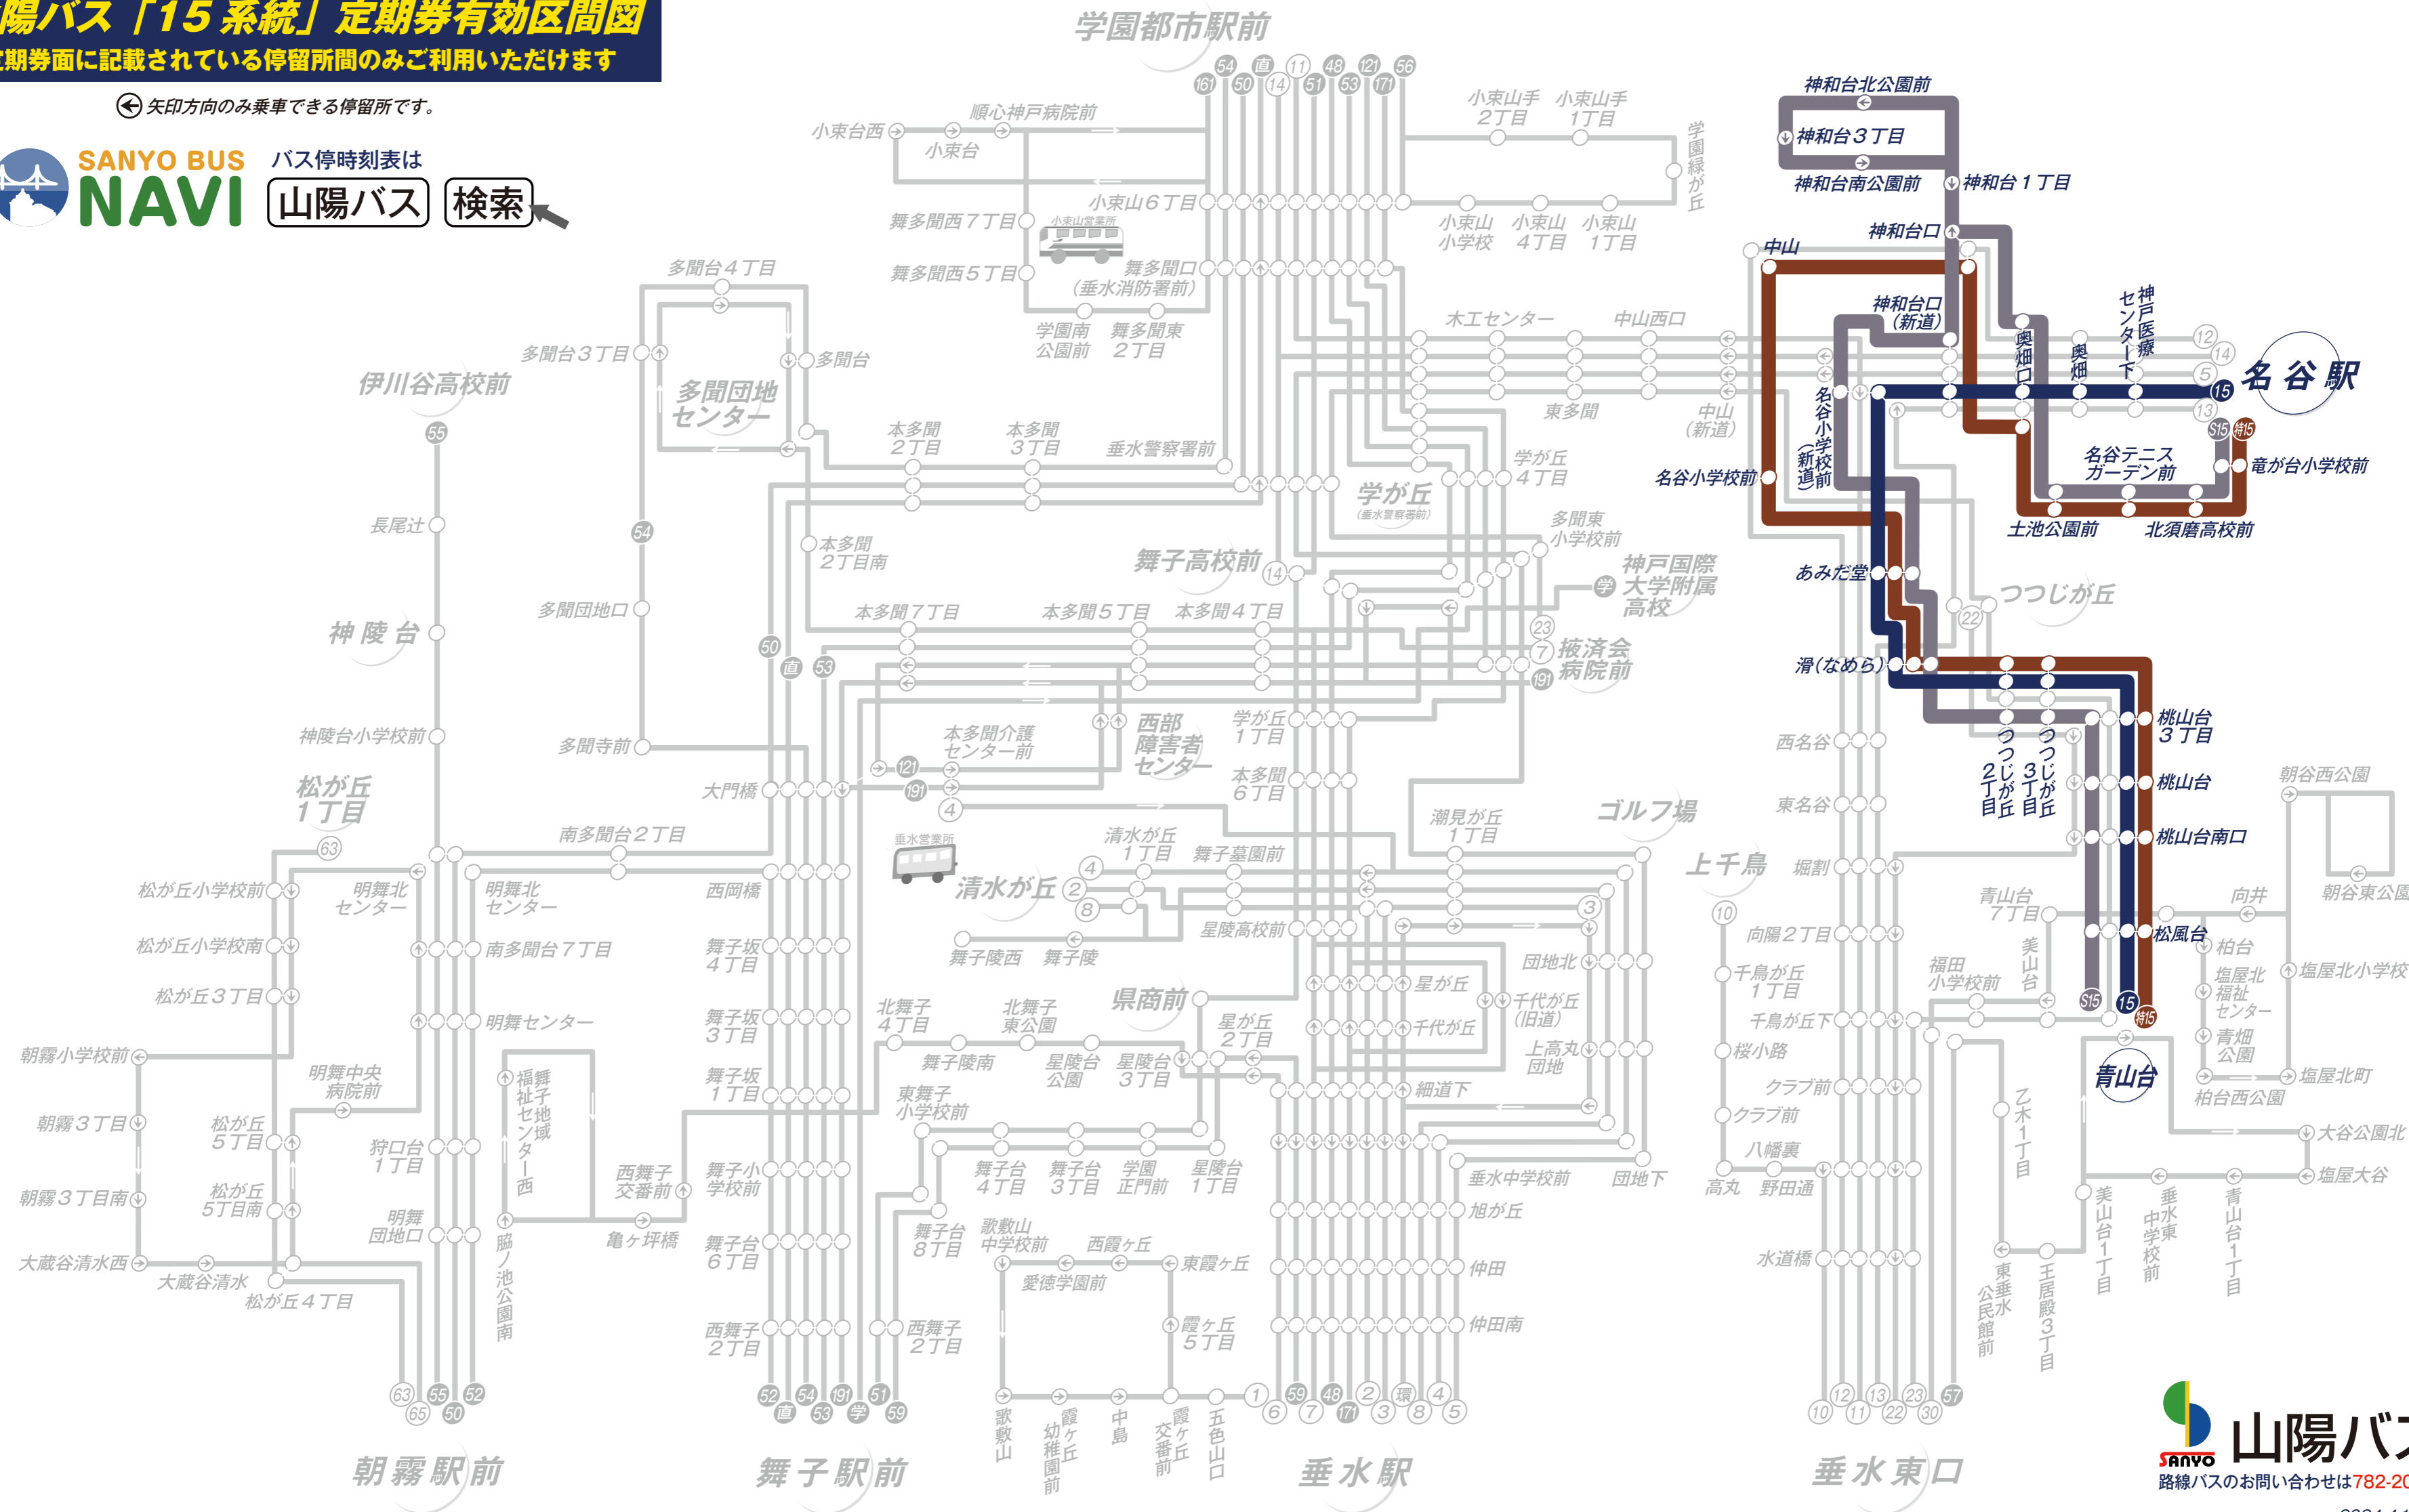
陽バス「15系統」定期券有効区間図
定期券面に記載されている停留所間のみご利用いただけます

矢印方向のみ乗車できる停留所です。

SANYO BUS NAVI
バス停時刻表は
山陽バス 検索

学園都市駅前
名谷駅
伊川谷高校前
神陵台
松が丘1丁目
多聞団地センター
舞子高校前
学が丘
清水が丘
西部障害者センター
県商前
ゴルフ場
上千鳥
つつじが丘
神戸国際大学附属高校
北須磨高校前
青山台
朝霧駅前
舞子駅前
垂水駅
垂水東口

神和台北公園前
神和台3丁目
神和台南公園前
神和台1丁目
神和台口
中山
神和台口(新道)
奥畑口
奥畑
神戸医療センター下
名谷小学校(新道)前
名谷小学校前
名谷テニスガーデン前
竜が台小学校前
土池公園前
あみだ堂
滑(なめら)
桃山台3丁目
桃山台
桃山台南口
松風台
つつじが丘2丁目
つつじが丘3丁目
西名谷
東名谷
堀割
青山台7丁目
美山台
福田小学校前
向陽2丁目
千鳥が丘1丁目
千鳥が丘下
桜小路
クラブ前
八幡裏
高丸
野田通
水道橋
乙木1丁目
東垂水公民館前
王居殿3丁目
美山台1丁目
垂水東中学校前
青山台1丁目
朝谷西公園
朝谷東公園
向井
柏台
塩屋北福祉センター
塩屋北小学校
青畑公園
塩屋北町
柏台西公園
大谷公園北
塩屋大谷

小束山手2丁目
小束山手1丁目
学園緑が丘
小束山小学校
小束山4丁目
小束山1丁目
木工センター
中山西口
東多聞
中山(新道)
学が丘4丁目
多聞東小学校前
抜済会病院前
小束台西
順心神戸病院前
小束台
小束山6丁目
舞多聞西7丁目
舞多聞西5丁目
舞多聞口(垂水消防署前)
学園南公園前
舞多聞東2丁目
多聞台4丁目
多聞台3丁目
多聞台
本多聞2丁目
本多聞3丁目
垂水警察署前
本多聞2丁目南
多聞団地口
本多聞7丁目
本多聞5丁目
本多聞4丁目
多聞寺前
本多聞介護センター前
学が丘1丁目
本多聞6丁目
潮見が丘1丁目
大門橋
南多聞台2丁目
清水が丘1丁目
舞子墓園前
長尾辻
神陵台小学校前
松が丘小学校前
明舞北センター
西岡橋
舞子陵西
舞子陵
星陵高校前
団地北
星が丘
千代が丘(旧道)
千代が丘
上高丸団地
細道下
舞子坂4丁目
南多聞台7丁目
明舞センター
舞子坂3丁目
北舞子4丁目
北舞子東公園
星が丘2丁目
舞子坂1丁目
舞子陵南
星陵台公園
星陵台3丁目
東舞子小学校前
朝霧小学校前
明舞中央病院前
朝霧3丁目
松が丘5丁目
狩口台1丁目
福田舞子社会福祉センター西
西舞子交番前
舞子小学校前
舞子台4丁目
舞子台3丁目
学園正門前
星陵台1丁目
垂水中学校前
団地下
旭が丘
朝霧3丁目南
松が丘5丁目南
明舞団地口
亀ヶ坪橋
舞子台6丁目
舞子台8丁目
歌敷山中学校前
西霞ヶ丘
東霞ヶ丘
仲田
愛徳学園前
大蔵谷清水西
大蔵谷清水
松が丘4丁目
脇ノ池公園南
西舞子2丁目
霞ヶ丘5丁目
仲田南
歌敷山
霞ヶ丘幼稚園前
中島
霞ヶ丘交番前
五色山口
垂水営業所
小束山営業所

山陽バス
路線バスのお問い合わせは782-20